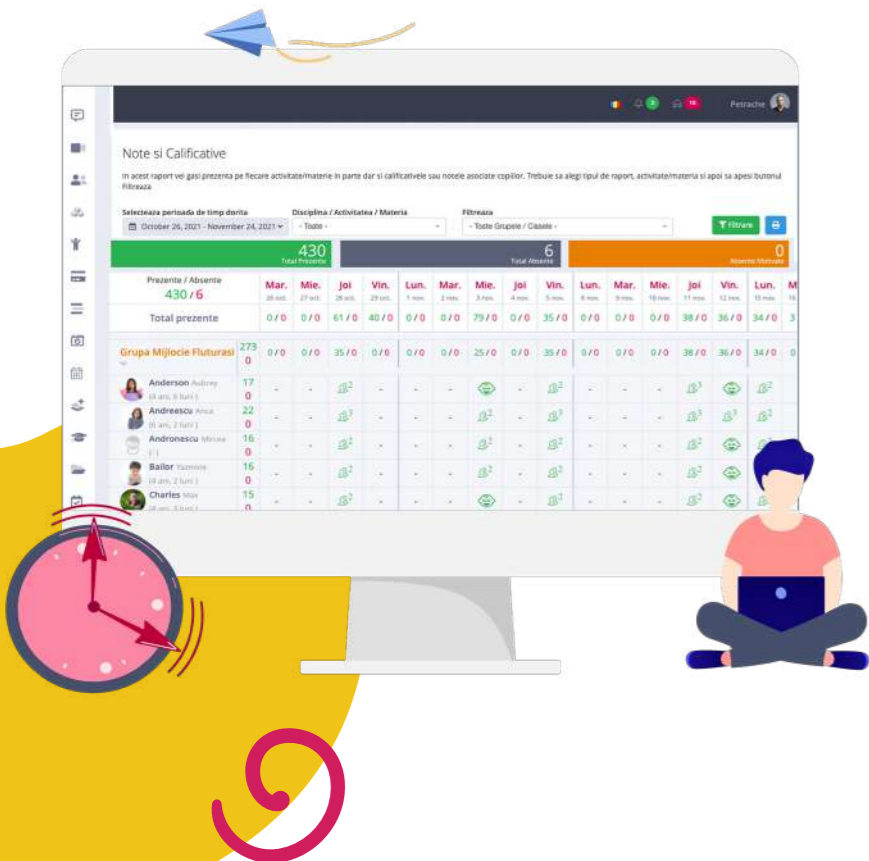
Petrache

Note si Calificative

In acest raport vei gasi prezenta pe fiecare activitate/materie in parte dar si calificativele sau notele asociate copiilor. Trebuie sa alegi tipul de raport, activitate/materia si apoi sa apesi butonul Filtreaza

Selecteaza perioada de timp dorita
October 26, 2021 - November 24, 2021

Disciplina / Activitatea / Materia
- Toate -

Filtreaza
- Toate Grupele / Clasele -

Filtrare

430
Total Prezente

6
Total Absente

0
Absente Motivate

| Prezente / Absente 430 / 6 | Mar. 26 oct. | Mie. 27 oct. | Joi 28 oct. | Vin. 29 oct. | Lun. 1 nov. | Mar. 2 nov. | Mie. 3 nov. | Joi 4 nov. | Vin. 5 nov. | Lun. 8 nov. | Mar. 9 nov. | Mie. 10 nov. | Joi 11 nov. | Vin. 12 nov. | Lun. 15 nov. | M |
|---|---|---|---|---|---|---|---|---|---|---|---|---|---|---|---|---|
| Total prezente | 0/0 | 0/0 | 61/0 | 40/0 | 0/0 | 0/0 | 79/0 | 0/0 | 35/0 | 0/0 | 0/0 | 0/0 | 38/0 | 36/0 | 34/0 | 3 |
| Grupa Mijlocie Fluturasi 273 0 | 0/0 | 0/0 | 35/0 | 0/0 | 0/0 | 0/0 | 25/0 | 0/0 | 35/0 | 0/0 | 0/0 | 0/0 | 38/0 | 36/0 | 34/0 | 0 |
| Anderson Aubrey (4 ani, 6 luni) 17 0 | - | - | 2 | - | - | - | | - | 2 | - | - | - | 3 | | 2 | |
| Andreescu Anca (6 ani, 2 luni) 22 0 | - | - | 3 | - | - | - | 2 | - | 3 | - | - | - | 3 | 3 | 2 | |
| Andronescu Mircea ( ) 16 0 | - | - | 2 | - | - | - | 2 | - | 2 | - | - | - | 2 | | | |
| Bailor Yasmine (4 ani, 2 luni) 16 0 | - | - | 2 | - | - | - | 2 | - | 2 | - | - | - | 2 | | 2 | |
| Charles Max (4 ani, 3 luni) 15 0 | - | - | 2 | - | - | - | | - | 2 | - | - | - | 2 | | | |